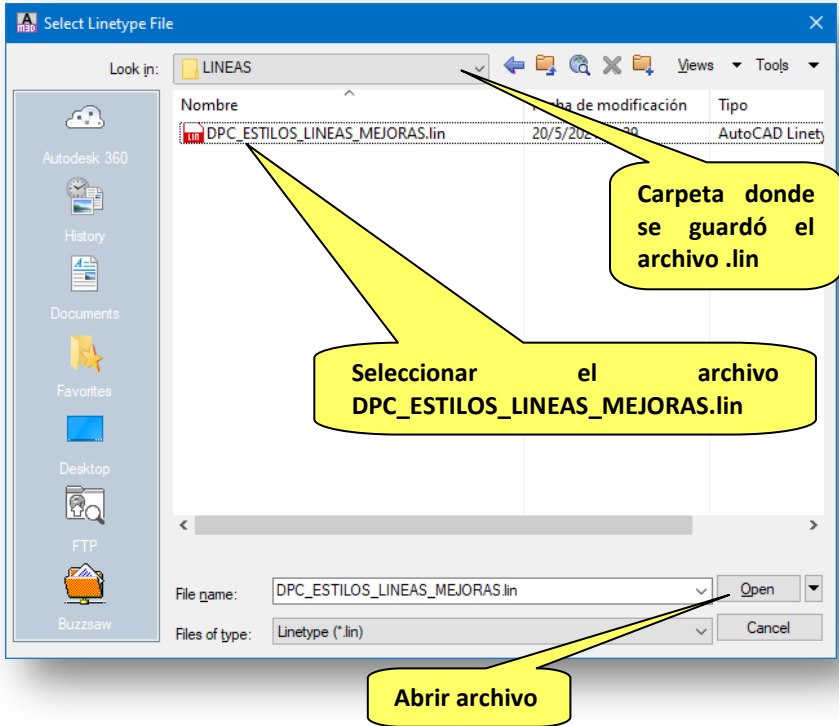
Select Linetype File

Look in: LINEAS

Views Tools

Nombre
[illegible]ha de modificación
Tipo

DPC_ESTILOS_LINEAS_MEJORAS.lin
20/5/202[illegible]9
AutoCAD Linety

Autodesk 360
History
Documents
Favorites
Desktop
FTP
Buzzsaw

Carpeta donde se guardó el archivo .lin

Seleccionar el archivo DPC_ESTILOS_LINEAS_MEJORAS.lin

File name: DPC_ESTILOS_LINEAS_MEJORAS.lin
Open
Files of type: Linetype (*.lin)
Cancel

Abrir archivo